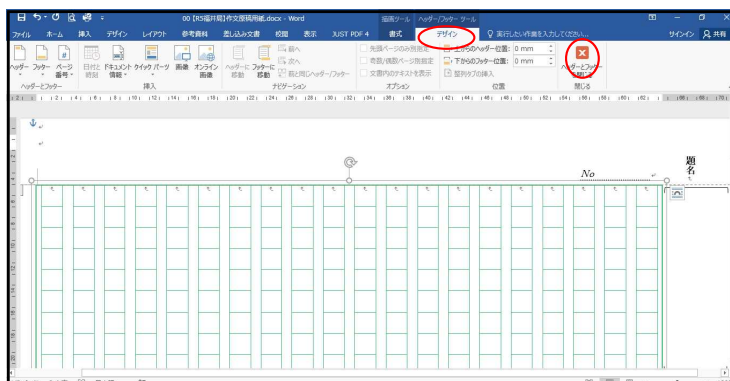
00【R5福井県】作文原稿用紙.docx - Word

描画ツール ヘッダー/フッター ツール

ファイル ホーム 挿入 デザイン レイアウト 参考資料 差し込み文書 校閲 表示 JUST PDF 4 書式 デザイン

実行したい作業を入力してください...

サインイン 共有

ヘッダー フッター ページ番号

ヘッダーとフッター

日付と時刻 ドキュメント情報 クイック パーツ 画像 オンライン画像

挿入

ヘッダーに移動 フッターに移動 前へ 次へ 前と同じヘッダー/フッター

ナビゲーション

先頭ページのみ別指定 奇数/偶数ページ別指定 文書内のテキストを表示

オプション

上からのヘッダー位置: 0 mm 下からのフッター位置: 0 mm 整列タブの挿入

位置

ヘッダーとフッターを閉じる

閉じる

No

題名